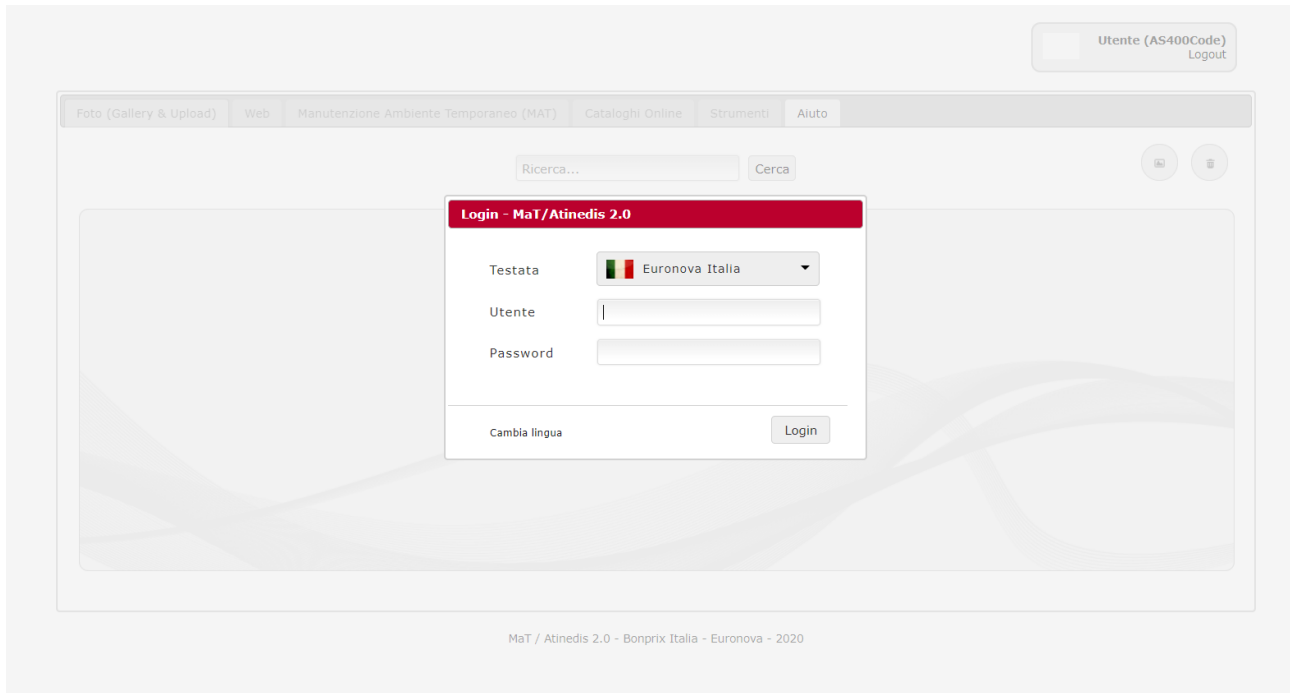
Utente (AS400Code)
Logout

Foto (Gallery & Upload) | Web | Manutenzione Ambiente Temporaneo (MAT) | Cataloghi Online | Strumenti | Aiuto

Ricerca... Cerca

Login - MaT/Atinedis 2.0

Testata Euronova Italia

Utente

Password

Cambia lingua

Login

MaT / Atinedis 2.0 - Bonprix Italia - Euronova - 2020